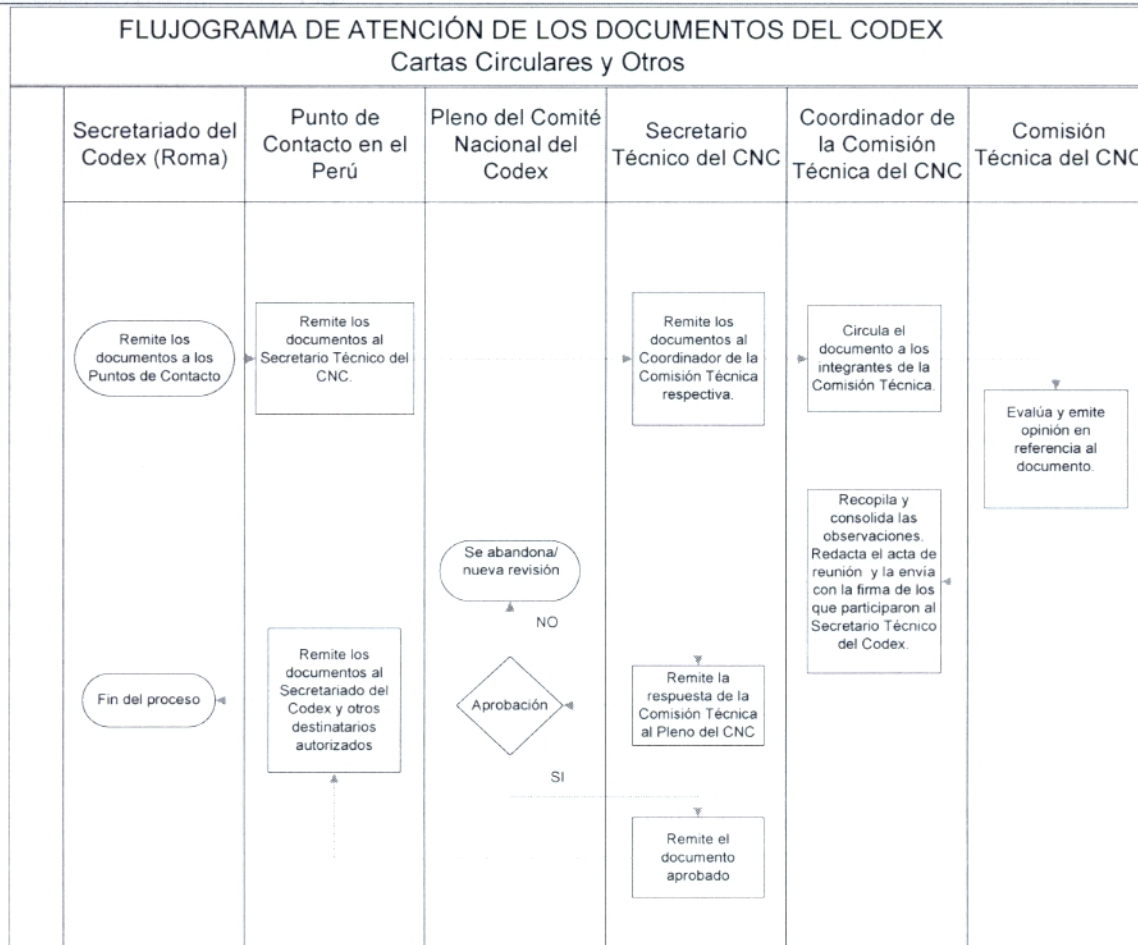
FLUJOGRAMA DE ATENCIÓN DE LOS DOCUMENTOS DEL CODEX
Cartas Circulares y Otros

Secretariado del Codex (Roma)

Punto de Contacto en el Perú

Pleno del Comité Nacional del Codex

Secretario Técnico del CNC

Coordinador de la Comisión Técnica del CNC

Comisión Técnica del CN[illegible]

Remite los documentos a los Puntos de Contacto

Remite los documentos al Secretario Técnico del CNC.

Remite los documentos al Coordinador de la Comisión Técnica respectiva.

Circula el documento a los integrantes de la Comisión Técnica.

Evalúa y emite opinión en referencia al documento.

Recopila y consolida las observaciones. Redacta el acta de reunión y la envía con la firma de los que participaron al Secretario Técnico del Codex.

Se abandona/ nueva revisión

NO

Remite los documentos al Secretariado del Codex y otros destinatarios autorizados

Fin del proceso

Aprobación

Remite la respuesta de la Comisión Técnica al Pleno del CNC

SI

Remite el documento aprobado